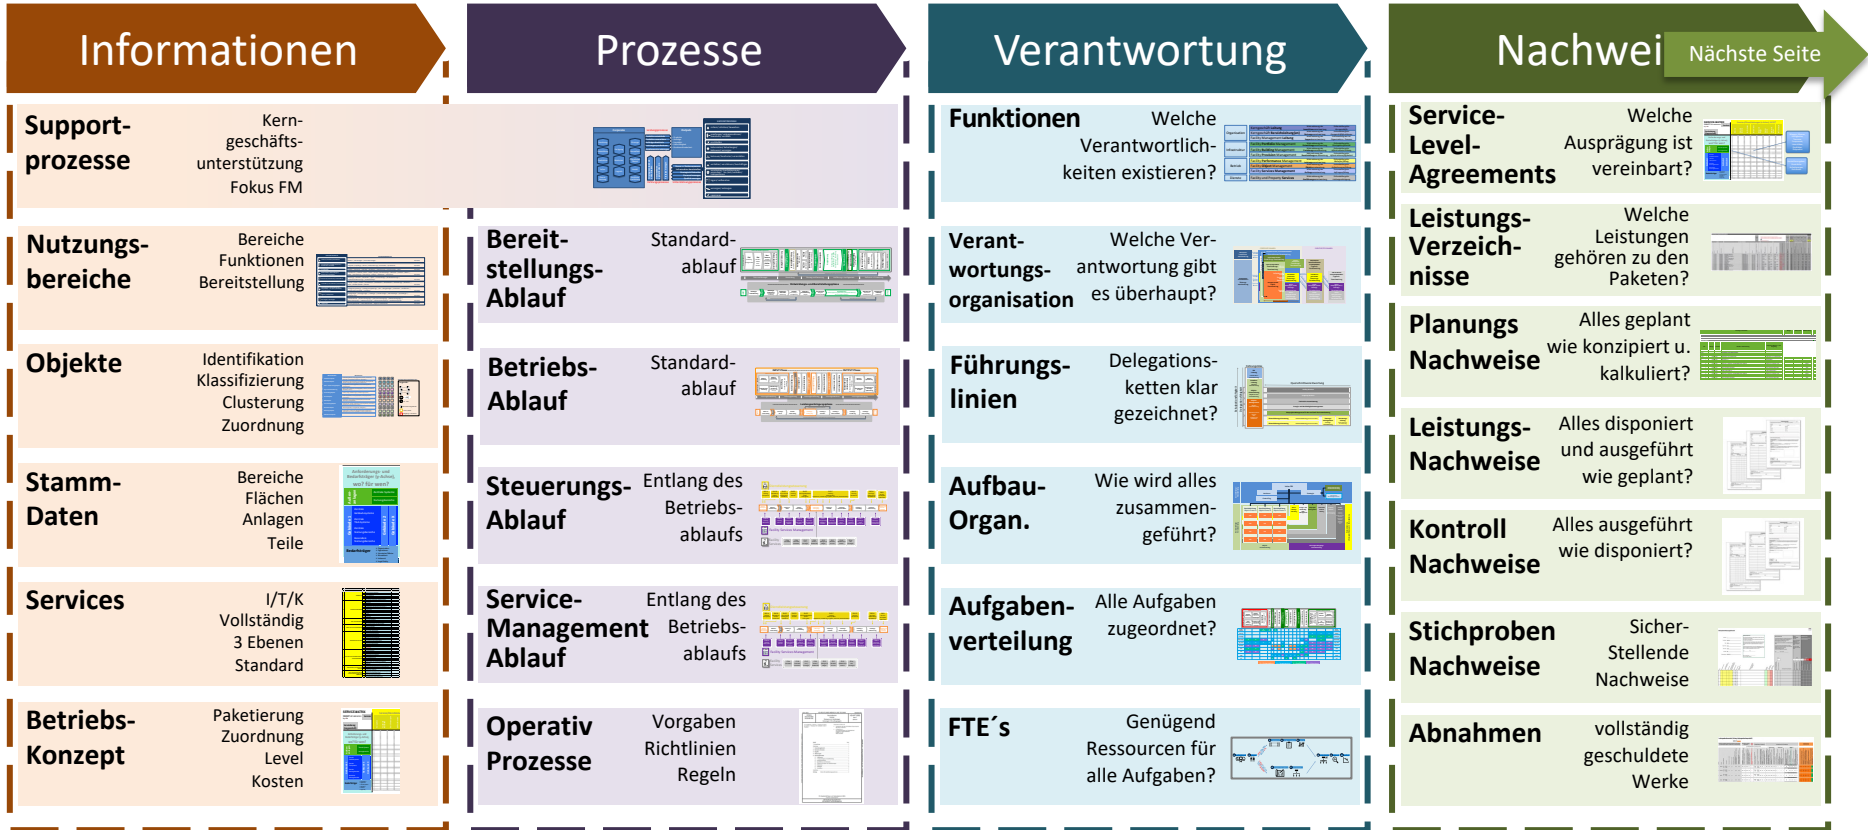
Informationen

Support-prozesse
Kern-geschäfts-unterstützung
Fokus FM

Nutzungs-bereiche
Bereiche
Funktionen
Bereitstellung

Objekte
Identifikation
Klassifizierung
Clusterung
Zuordnung

Stamm-Daten
Bereiche
Flächen
Anlagen
Teile

Services
I/T/K
Vollständig
3 Ebenen
Standard

Betriebs-Konzept
Paketierung
Zuordnung
Level
Kosten

Prozesse

Bereit-stellungs-Ablauf
Standard-ablauf

Betriebs-Ablauf
Standard-ablauf

Steuerungs-Ablauf
Entlang des Betriebs-ablaufs

Service-Management Ablauf
Entlang des Betriebs-ablaufs

Operativ Prozesse
Vorgaben
Richtlinien
Regeln

Verantwortung

Funktionen
Welche Verantwortlich-keiten existieren?

Verant-wortungs-organisation
Welche Ver-antwortung gibt es überhaupt?

Führungs-linien
Delegations-ketten klar gezeichnet?

Aufbau-Organ.
Wie wird alles zusammen-geführt?

Aufgaben-verteilung
Alle Aufgaben zugeordnet?

FTE´s
Genügend Ressourcen für alle Aufgaben?

Nachwei
Nächste Seite

Service-Level-Agreements
Welche Ausprägung ist vereinbart?

Leistungs-Verzeich-nisse
Welche Leistungen gehören zu den Paketen?

Planungs Nachweise
Alles geplant wie konzipiert u. kalkuliert?

Leistungs-Nachweise
Alles disponiert und ausgeführt wie geplant?

Kontroll Nachweise
Alles ausgeführt wie disponiert?

Stichproben Nachweise
Sicher-Stellende Nachweise

Abnahmen
vollständig geschuldete Werke